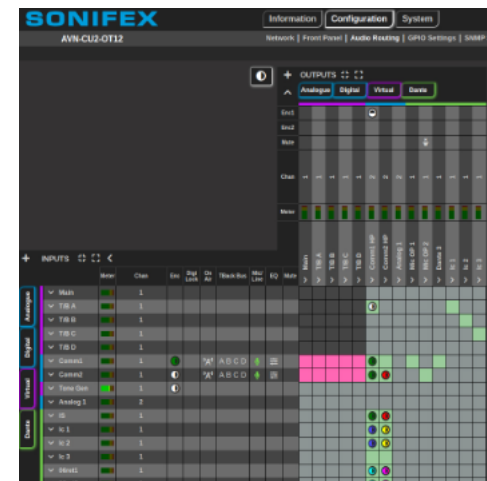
SONIFEX

Information | Configuration | System

AVN-CU2-OT12

Network | Front Panel | Audio Routing | GPIO Settings | SNMP

OUTPUTS

Analogue | Digital | Virtual | Dante

Enc1

Enc2

Mute

Chan

Meter

Main
TB A
TB B
TB C
TB D
Comms1 HP
Comms2 HP
Analog 1
NIC OP 1
NIC OP 2
Dante 1
Ic 1
Ic 2

INPUTS

Analogue

Digital

Virtual

Dante

| | Meter | Chan | Enc | Sigl Lock | On Air | TBack Bus | Mic Line | EQ | Mute |
|---|---|---|---|---|---|---|---|---|---|
| Main | | 1 | | | | | | | |
| TB A | | 1 | | | | | | | |
| TB B | | 1 | | | | | | | |
| TB C | | 1 | | | | | | | |
| TB D | | 1 | | | | | | | |
| Comms1 | | 1 | | | | A B C D | | | |
| Comms2 | | 1 | | | | A B C D | | | |
| Time Gen | | 1 | | | | | | | |
| Analog 1 | | 2 | | | | | | | |
| Ill | | 1 | | | | | | | |
| Ic 1 | | 1 | | | | | | | |
| Ic 2 | | 1 | | | | | | | |
| Ic 3 | | 1 | | | | | | | |
| Mind1 | | 1 | | | | | | | |